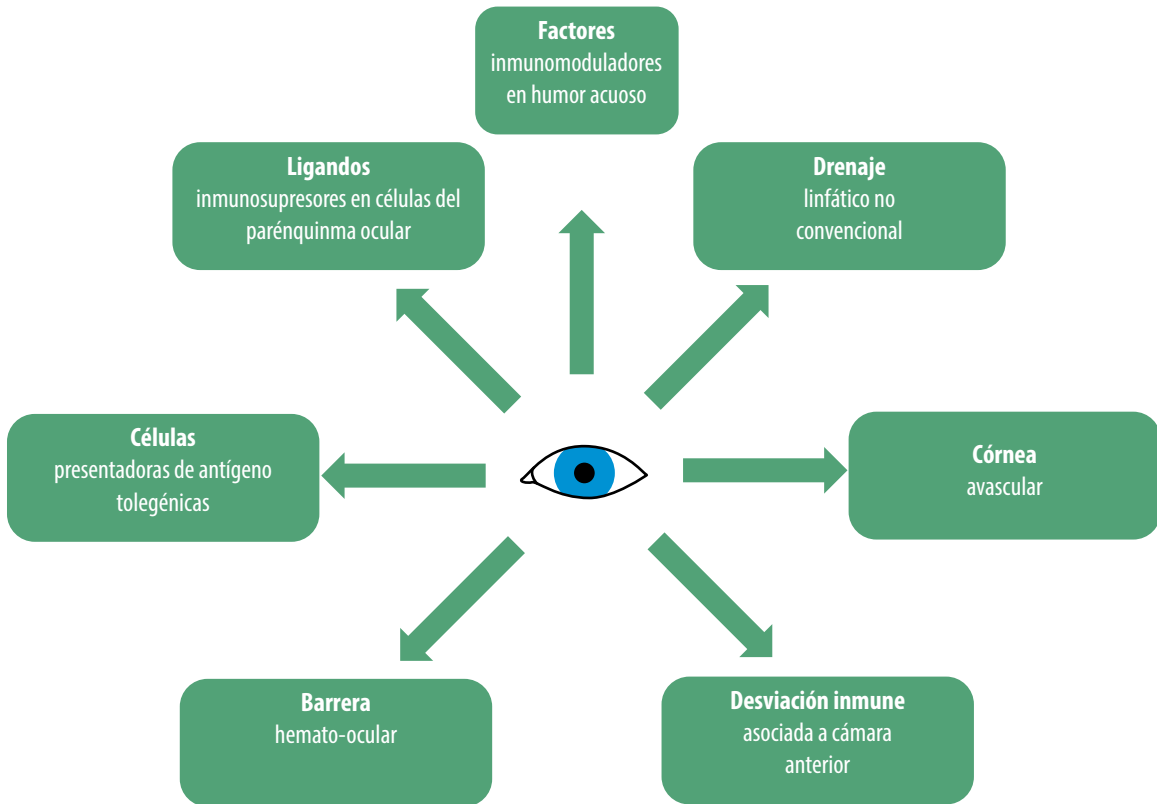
Factores
inmunomoduladores en humor acuoso

Ligandos
inmunosupresores en células del parénquinma ocular

Drenaje
linfático no convencional

Células
presentadoras de antígeno tolegénicas

Córnea
avascular

Barrera
hemato-ocular

Desviación inmune
asociada a cámara anterior